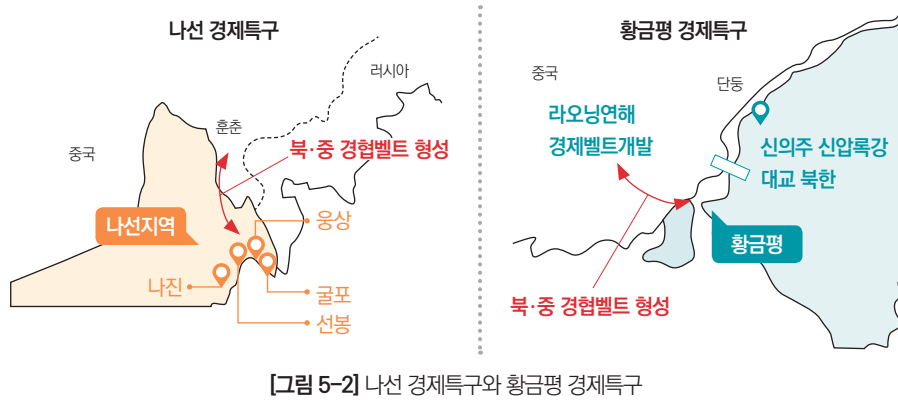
나선 경제특구

러시아

훈춘

중국

북·중 경협벨트 형성

나선지역

웅상

나진

굴포

선봉

황금평 경제특구

중국

단둥

라오닝연해
경제벨트개발

신의주 신압록강
대교 북한

황금평

북·중 경협벨트 형성

[그림 5-2] 나선 경제특구와 황금평 경제특구